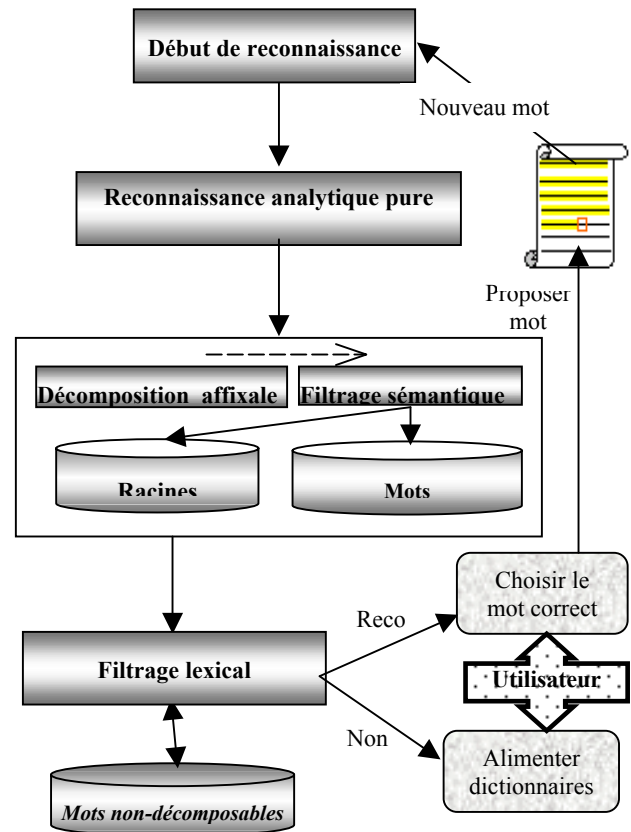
Début de reconnaissance

Nouveau mot

Reconnaissance analytique pure

Proposer mot

Décomposition affixale

Filtrage sémantique

Racines

Mots

Choisir le mot correct

Reco

Filtrage lexical

Utilisateur

Non

Alimenter dictionnaires

Mots non-décomposables